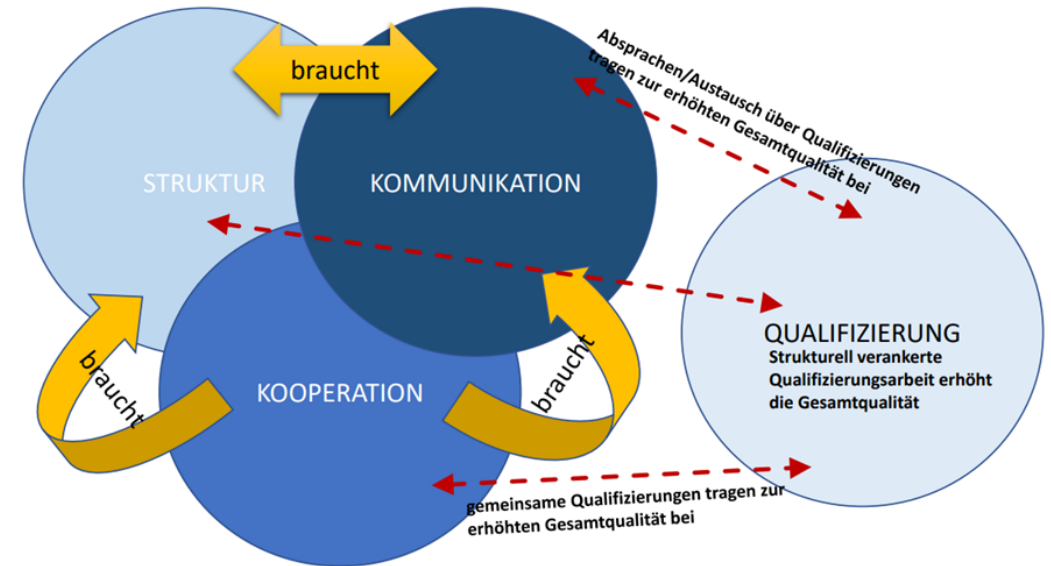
braucht

STRUKTUR

KOMMUNIKATION

Absprachen/Austausch über Qualifizierungen tragen zur erhöhten Gesamtqualität bei

braucht

KOOPERATION

braucht

QUALIFIZIERUNG
Strukturell verankerte Qualifizierungsarbeit erhöht die Gesamtqualität

gemeinsame Qualifizierungen tragen zur erhöhten Gesamtqualität bei